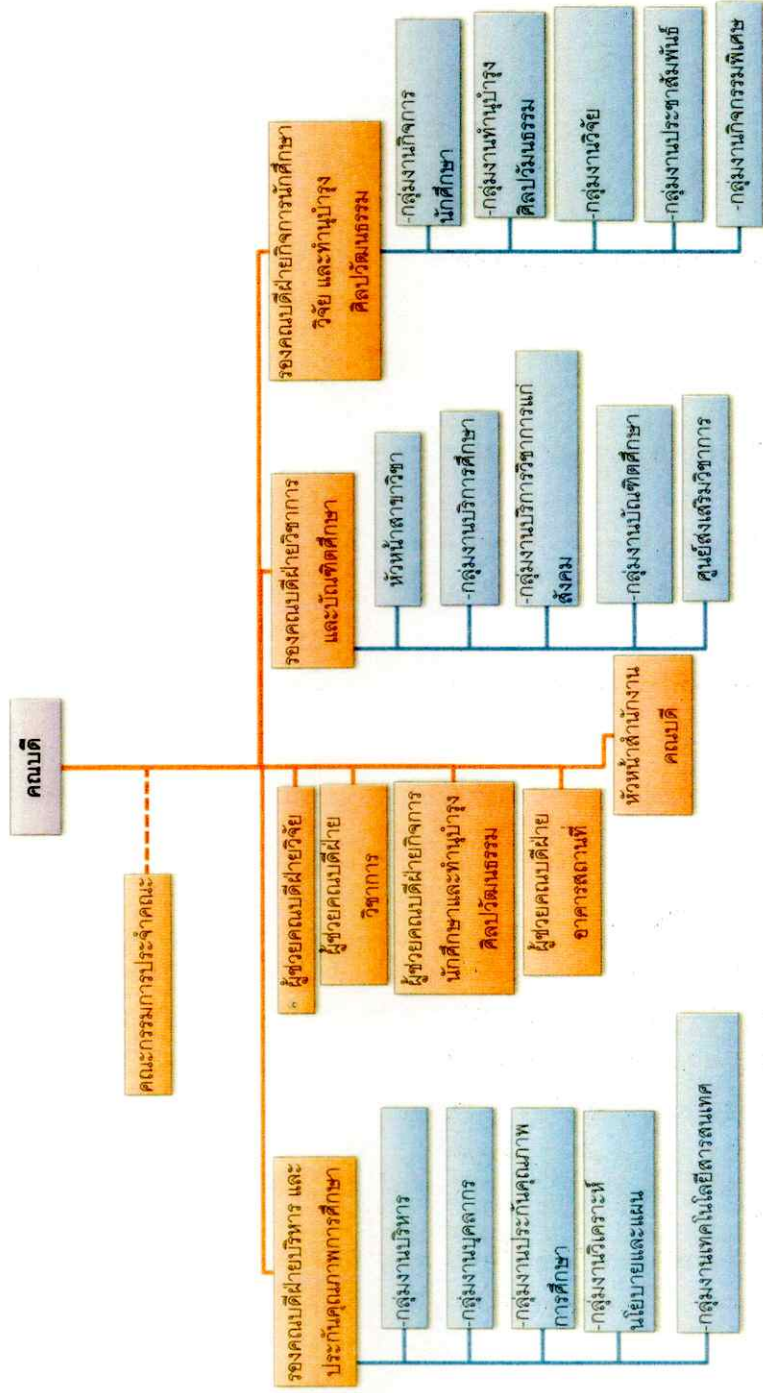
คณบดี

คณะกรรมการประจำคณะ

รองคณบดีฝ่ายบริหาร และประกันคุณภาพการศึกษา

-กลุ่มงานบริหาร

-กลุ่มงานบุคลากร

-กลุ่มงานประกันคุณภาพการศึกษา

-กลุ่มงานวิเคราะห์นโยบายและแผน

-กลุ่มงานเทคโนโลยีสารสนเทศ

ผู้ช่วยคณบดีฝ่ายวิจัย

ผู้ช่วยคณบดีฝ่ายวิชาการ

ผู้ช่วยคณบดีฝ่ายกิจการนักศึกษาและทำนุบำรุงศิลปวัฒนธรรม

ผู้ช่วยคณบดีฝ่ายอาคารสถานที่

หัวหน้าสำนักงานคณบดี

รองคณบดีฝ่ายวิชาการและบัณฑิตศึกษา

หัวหน้าสาขาวิชา

-กลุ่มงานบริการการศึกษา

-กลุ่มงานบริการวิชาการแก่สังคม

-กลุ่มงานบัณฑิตศึกษา

ศูนย์ส่งเสริมวิชาการ

รองคณบดีฝ่ายกิจการนักศึกษา วิจัย และทำนุบำรุงศิลปวัฒนธรรม

-กลุ่มงานกิจการนักศึกษา

-กลุ่มงานทำนุบำรุงศิลปวัฒนธรรม

-กลุ่มงานวิจัย

-กลุ่มงานประชาสัมพันธ์

-กลุ่มงานกิจกรรมพิเศษ